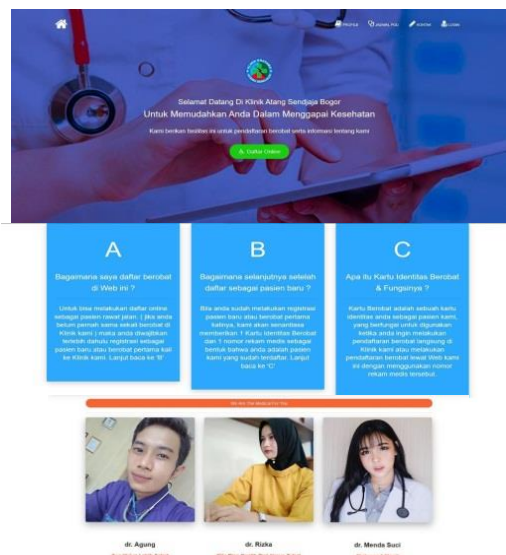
PROFILE JADWAL POLI KONTAK LOGIN

Selamat Datang Di Klinik Atang Sendjaja Bogor

Untuk Memudahkan Anda Dalam Menggapai Kesehatan

Kami berikan fasilitas ini untuk pendaftaran berobat serta informasi tentang kami

Daftar Online

A

Bagaimana saya daftar berobat di Web ini ?

Untuk bisa melakukan daftar online sebagai pasien rawat jalan. ( jika anda belum pernah sama sekali berobat di Klinik kami ) maka anda diwajibkan terlebih dahulu registrasi sebagai pasien baru atau berobat pertama kali ke Klinik kami. Lanjut baca ke 'B'

B

Bagaimana selanjutnya setelah daftar sebagai pasien baru ?

Bila anda sudah melakukan registrasi pasien baru atau berobat pertama kalinya, kami akan senantiasa memberikan 1 Kartu Identitas Berobat dan 1 nomor rekam medis sebagai bentuk bahwa anda adalah pasien kami yang sudah terdaftar. Lanjut baca ke 'C'

C

Apa itu Kartu Identitas Berobat & Fungsinya ?

Kartu Berobat adalah sebuah kartu identitas anda sebagai pasien kami, yang berfungsi untuk digunakan ketika anda ingin melakukan pendaftaran berobat langsung di Klinik kami atau melakukan pendaftaran berobat lewat Web kami ini dengan menggunakan nomor rekam medis tersebut.

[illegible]

dr. Agung

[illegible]

dr. Rizka

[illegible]

dr. Menda Suci

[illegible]